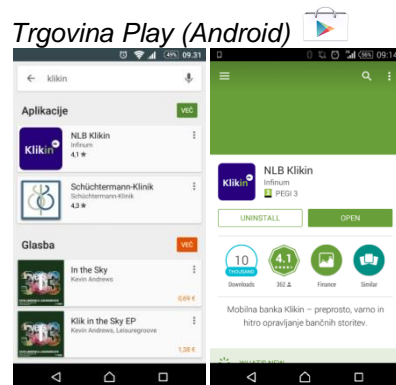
Trgovina Play (Android)

49% 09.31

klikin

Aplikacije

VEČ

NLB Klikin
Infinum
4,1 ★

Klikin

Schüchtermann-Klinik
Schüchtermann-Klinik
4,3 ★

Glasba

VEČ

In the Sky
Kevin Andrews
0,69 €

Klik in the Sky EP
Kevin Andrews, Leisuregroove
1,38 €

09.14

Klikin

NLB Klikin
Infinum
PEGI 3

UNINSTALL

OPEN

10 THOUSAND
Downloads

4.1
352

Finance

Similar

Mobilna banka Klikin – preprosto, varno in hitro opravljanje bančnih storitev.

WHAT'S NEW